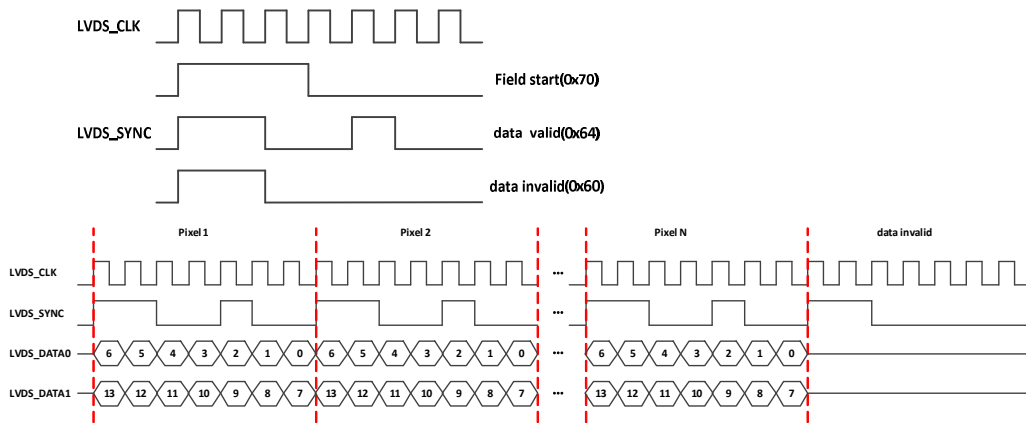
LVDS_CLK

Field start(0x70)

LVDS_SYNC

data valid(0x64)

data invalid(0x60)

Pixel 1

Pixel 2

Pixel N

data invalid

LVDS_CLK

LVDS_SYNC

LVDS_DATA0

LVDS_DATA1

6 5 4 3 2 1 0 6 5 4 3 2 1 0 ... 6 5 4 3 2 1 0

13 12 11 10 9 8 7 13 12 11 10 9 8 7 ... 13 12 11 10 9 8 7

...

...

...

...